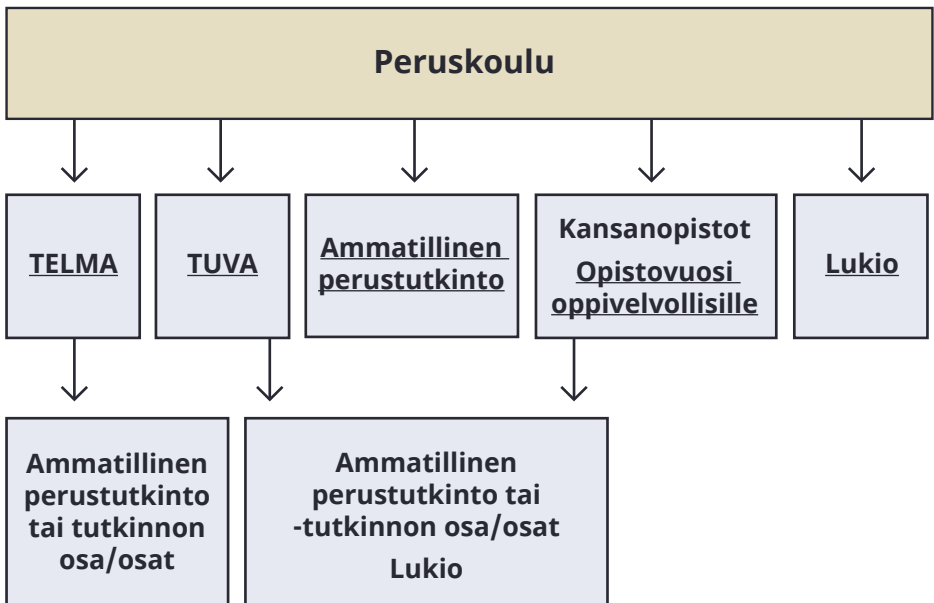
Peruskoulu

TELMA

TUVA

Ammatillinen perustutkinto

Kansanopistot

Opistovuosi oppivelvollisille

Lukio

Ammatillinen perustutkinto tai tutkinnon osa/osat

Ammatillinen perustutkinto tai -tutkinnon osa/osat

Lukio